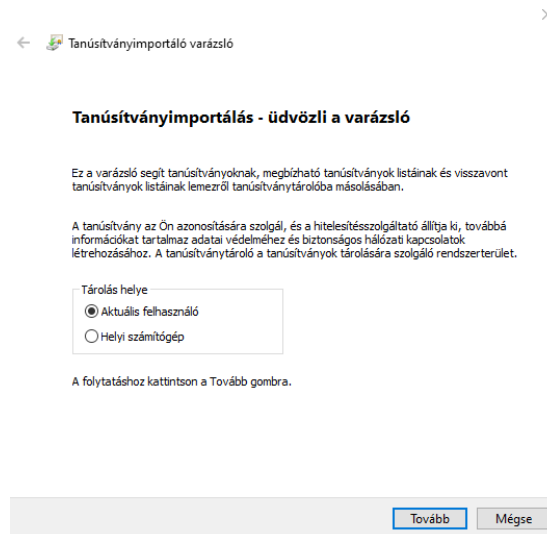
Tanúsítványimportáló varázsló

Tanúsítványimportálás - üdvözli a varázsló

Ez a varázsló segít tanúsítványoknak, megbízható tanúsítványok listáinak és visszavont tanúsítványok listáinak lemezről tanúsítványtárolóba másolásában.

A tanúsítvány az Ön azonosítására szolgál, és a hitelesítésszolgáltató állítja ki, továbbá információkat tartalmaz adatai védelméhez és biztonságos hálózati kapcsolatok létrehozásához. A tanúsítványtároló a tanúsítványok tárolására szolgáló rendszerterület.

Tárolás helye
Aktuális felhasználó
Helyi számítógép

A folytatáshoz kattintson a Tovább gombra.

Tovább
Mégse